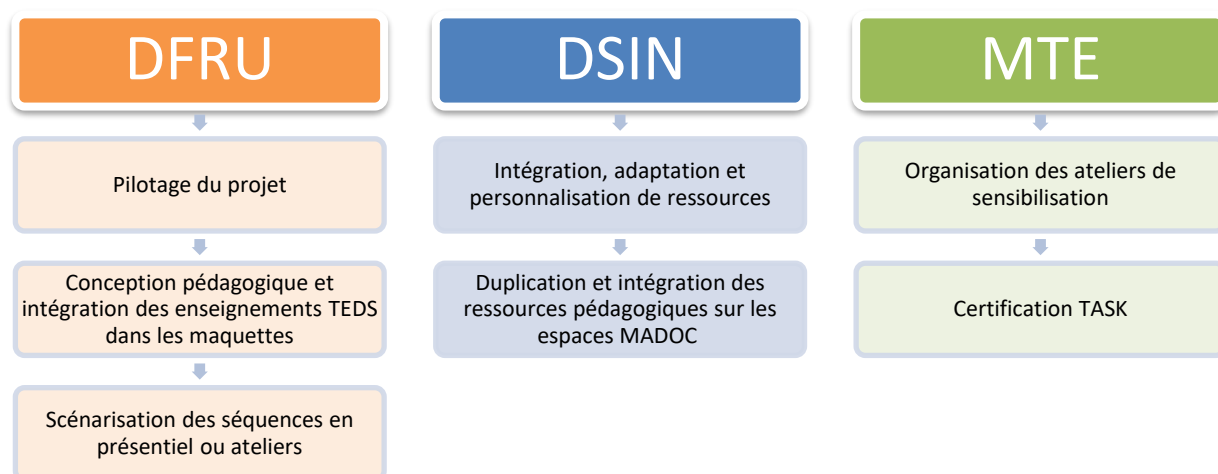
DFRU

Pilotage du projet

Conception pédagogique et intégration des enseignements TEDS dans les maquettes

Scénarisation des séquences en présentiel ou ateliers

DSIN

Intégration, adaptation et personnalisation de ressources

Duplication et intégration des ressources pédagogiques sur les espaces MADOC

MTE

Organisation des ateliers de sensibilisation

Certification TASK